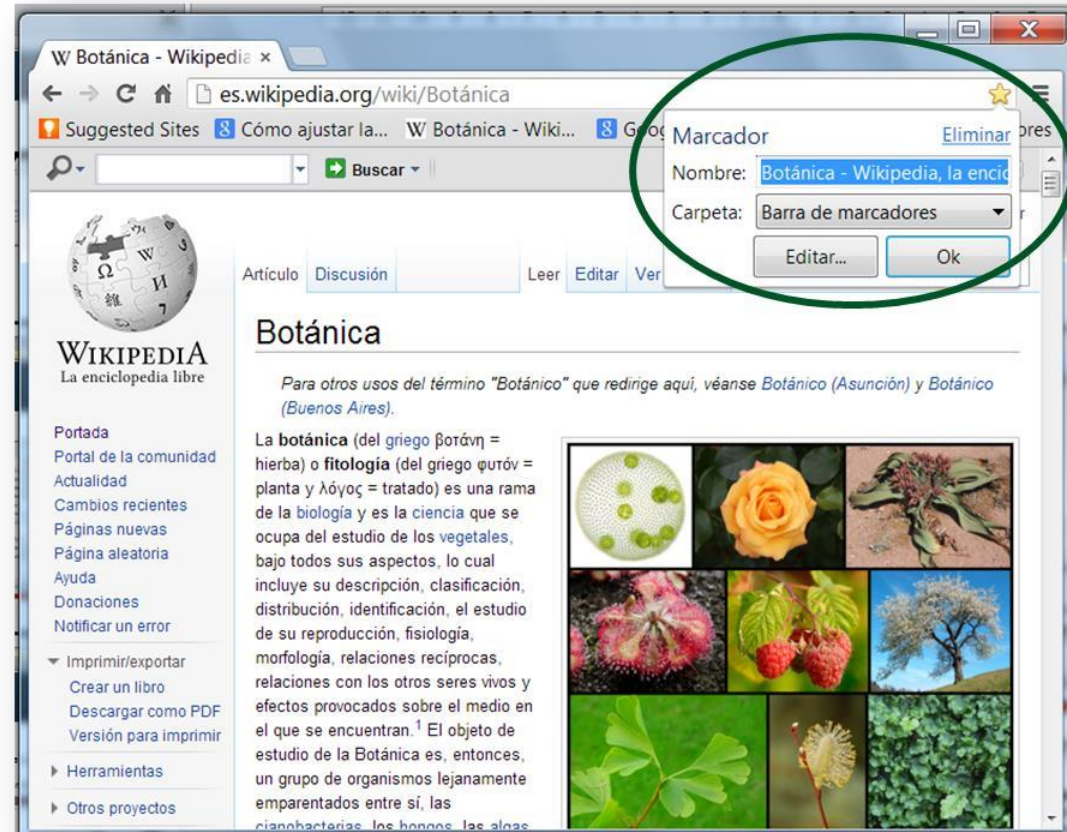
W Botánica - Wikipedia ×

es.wikipedia.org/wiki/Botánica

Suggested Sites  Cómo ajustar la...  W Botánica - Wiki...  Goog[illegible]  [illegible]ores

Buscar

Marcador  Eliminar
Nombre: Botánica - Wikipedia, la encic
Carpeta: Barra de marcadores
Editar...  Ok

Artículo  Discusión  Leer  Editar  Ver

WIKIPEDIA
La enciclopedia libre

Portada
Portal de la comunidad
Actualidad
Cambios recientes
Páginas nuevas
Página aleatoria
Ayuda
Donaciones
Notificar un error

Imprimir/exportar
Crear un libro
Descargar como PDF
Versión para imprimir

Herramientas

Otros proyectos

Botánica

Para otros usos del término "Botánico" que redirige aquí, véanse Botánico (Asunción) y Botánico (Buenos Aires).

La botánica (del griego βοτάνη = hierba) o fitología (del griego φυτόν = planta y λόγος = tratado) es una rama de la biología y es la ciencia que se ocupa del estudio de los vegetales, bajo todos sus aspectos, lo cual incluye su descripción, clasificación, distribución, identificación, el estudio de su reproducción, fisiología, morfología, relaciones recíprocas, relaciones con los otros seres vivos y efectos provocados sobre el medio en el que se encuentran.$^1$ El objeto de estudio de la Botánica es, entonces, un grupo de organismos lejanamente emparentados entre sí, las cianobacterias, los hongos, las algas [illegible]